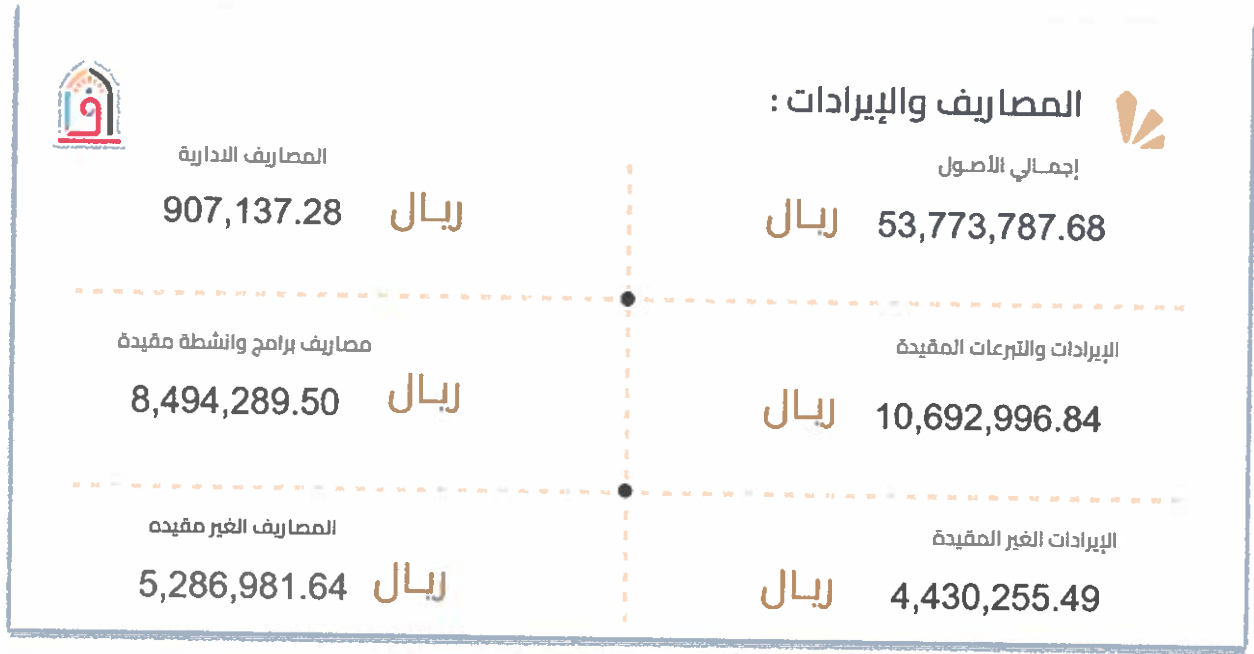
المصاريف والإيرادات :

إجمـالي الأصول
53,773,787.68 ريـال

المصاريف الادارية
907,137.28 ريـال

الإيرادات والتبرعات المقيدة
10,692,996.84 ريـال

مصاريف برامج وانشطة مقيدة
8,494,289.50 ريـال

الإيرادات الغير المقيدة
4,430,255.49 ريـال

المصاريف الغير مقيده
5,286,981.64 ريـال